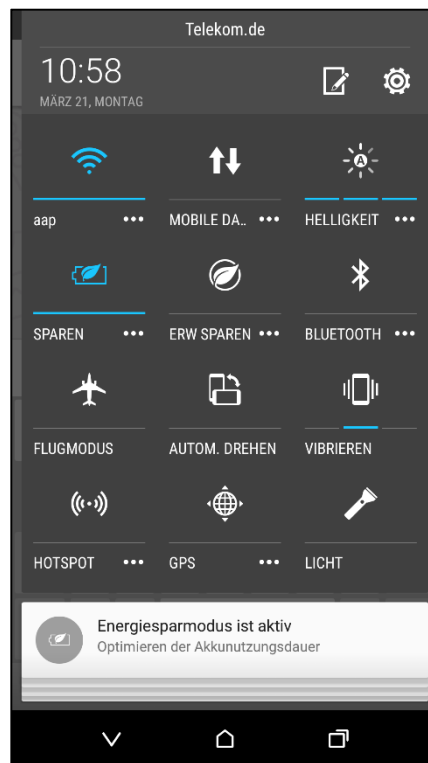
Telekom.de

10:58
MÄRZ 21, MONTAG

aap •••
MOBILE DA.. •••
HELLIGKEIT •••

SPAREN •••
ERW SPAREN •••
BLUETOOTH •••

FLUGMODUS
AUTOM. DREHEN
VIBRIEREN

HOTSPOT •••
GPS •••
LICHT

Energiesparmodus ist aktiv
Optimieren der Akkunutzungsdauer